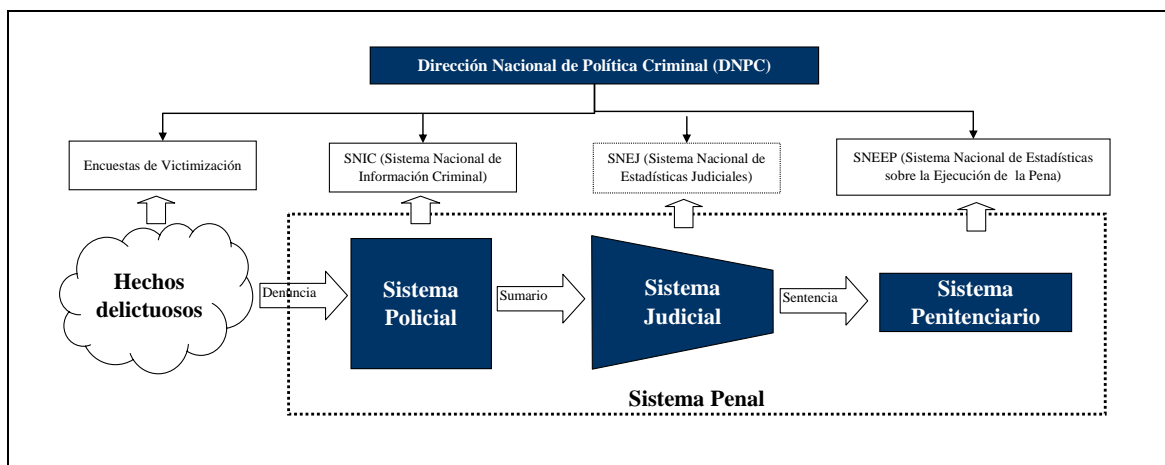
Dirección Nacional de Política Criminal (DNPC)

Encuestas de Victimización

SNIC (Sistema Nacional de Información Criminal)

SNEJ (Sistema Nacional de Estadísticas Judiciales)

SNEEP (Sistema Nacional de Estadísticas sobre la Ejecución de la Pena)

Hechos delictuosos

Denuncia

Sistema Policial

Sumario

Sistema Judicial

Sentencia

Sistema Penitenciario

Sistema Penal